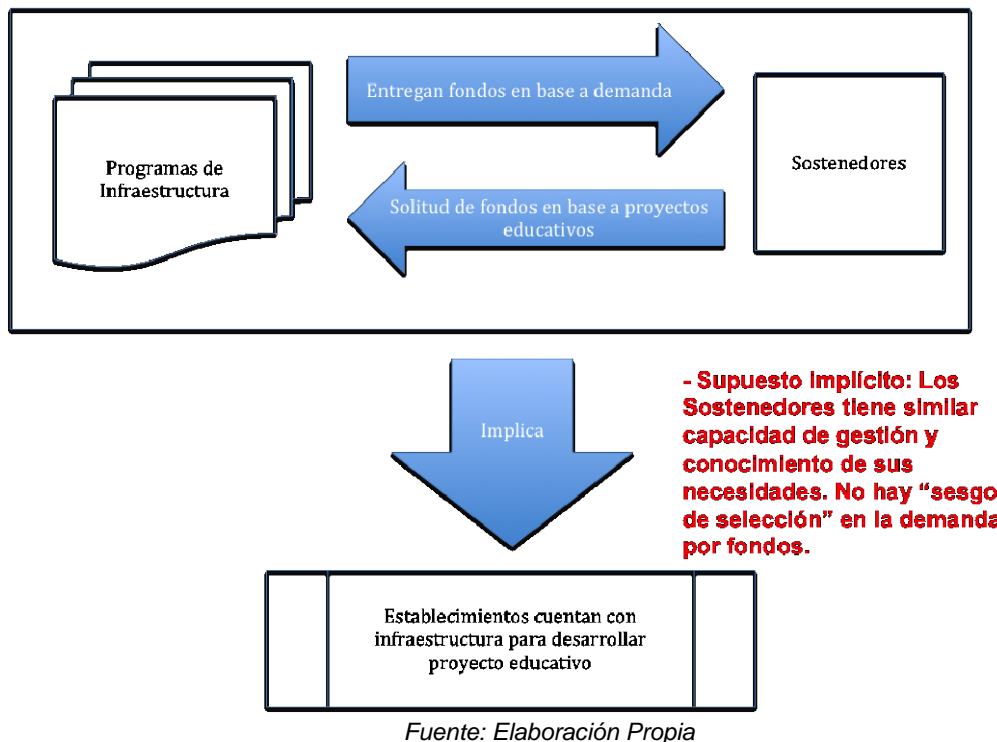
Programas de Infraestructura

Entregan fondos en base a demanda

Sostenedores

Solitud de fondos en base a proyectos educativos

Implica

- Supuesto implícito: Los Sostenedores tiene similar capacidad de gestión y conocimiento de sus necesidades. No hay "sesgo de selección" en la demanda por fondos.

Establecimientos cuentan con infraestructura para desarrollar proyecto educativo

Fuente: Elaboración Propia